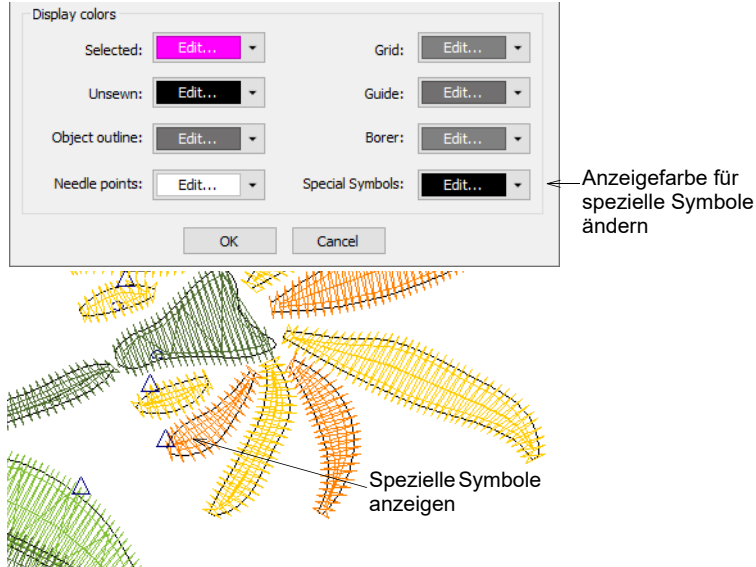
Display colors

Selected: Edit...

Grid: Edit...

Unsewn: Edit...

Guide: Edit...

Object outline: Edit...

Borer: Edit...

Needle points: Edit...

Special Symbols: Edit...

OK

Cancel

Anzeigefarbe für spezielle Symbole ändern

Spezielle Symbole anzeigen